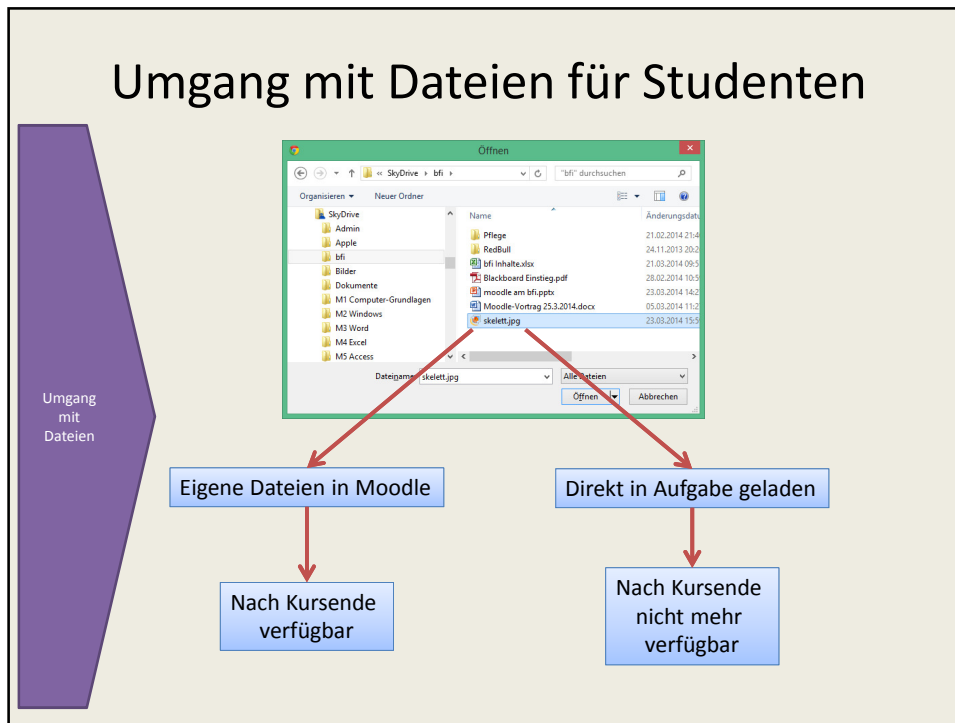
Umgang mit Dateien für Studenten

Umgang mit Dateien

Öffnen

« SkyDrive › bfi ›

"bfi" durchsuchen

Organisieren ▾ Neuer Ordner

SkyDrive
Admin
Apple
bfi
Bilder
Dokumente
M1 Computer-Grundlagen
M2 Windows
M3 Word
M4 Excel
M5 Access

| Name | Änderungsdatu |
|---|---|
| Pflege | 21.02.2014 21:4 |
| RedBull | 24.11.2013 20:2 |
| bfi Inhalte.xlsx | 21.03.2014 09:5 |
| Blackboard Einstieg.pdf | 28.02.2014 10:5 |
| moodle am bfi.pptx | 23.03.2014 14:2 |
| Moodle-Vortrag 25.3.2014.docx | 05.03.2014 11:2 |
| skelett.jpg | 23.03.2014 15:5 |

Dateiname: skelett.jpg

Alle Dateien

Öffnen

Abbrechen

Eigene Dateien in Moodle

Direkt in Aufgabe geladen

Nach Kursende verfügbar

Nach Kursende nicht mehr verfügbar